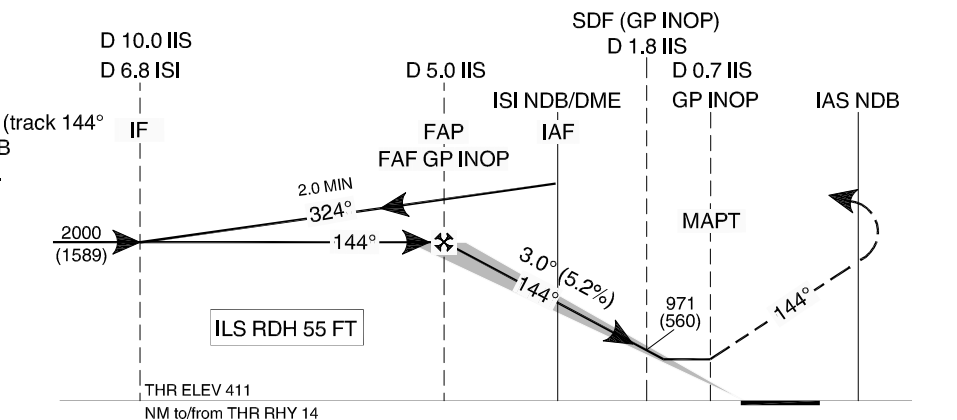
(track 144°
B

D 10.0 IIS
D 6.8 ISI
IF

D 5.0 IIS
FAP
FAF GP INOP

ISI NDB/DME
IAF

SDF (GP INOP)
D 1.8 IIS

D 0.7 IIS
GP INOP

IAS NDB

2.0 MIN
324°

2000
(1589)

144°

MAPT

3.0° (5.2%)
144°

971
(560)

144°

ILS RDH 55 FT

THR ELEV 411
NM to/from THR RHY 14